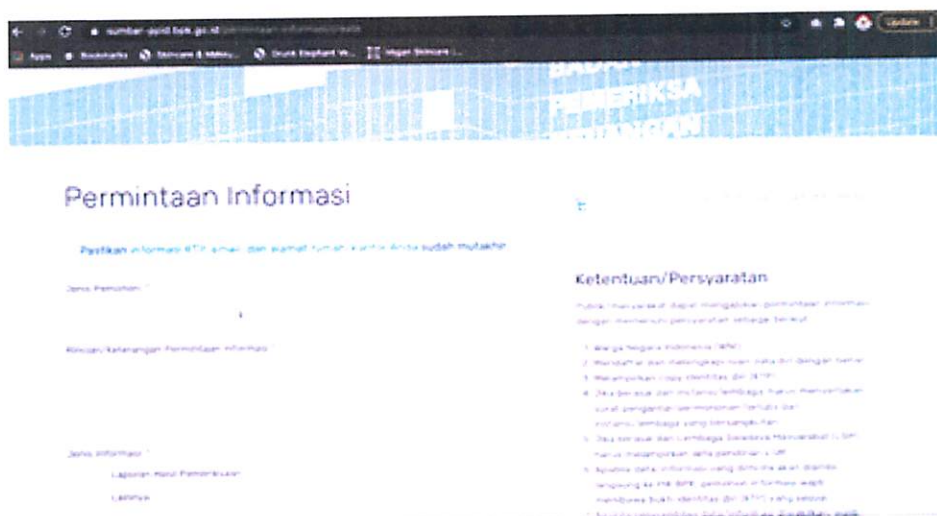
sumbar-ppid.bpk.go.id/permintaan-informasi/create

Apps Bookmarks Skincare & Makeu... Drunk Elephant W... Vegan Skincare L... Update

BADAN PEMERIKSA KEUANGAN

Permintaan Informasi

Pastikan informasi KTP, email, dan alamat rumah kantor Anda sudah mutakhir.

Jenis Pemohon *

Rincian/Keterangan Permintaan Informasi

Jenis Informasi *

Laporan Hasil Pemeriksaan

Lainnya

Ketentuan/Persyaratan

Publik/masyarakat dapat mengajukan permintaan informasi dengan memenuhi persyaratan sebagai berikut:

1. Warga Negara Indonesia (WNI)
2. Mendaftar dan melengkapi isian data diri dengan benar
3. Melampirkan copy identitas diri (KTP)
4. Jika berasal dari instansi/lembaga, harus melampirkan surat pengantar/permohonan tertulis dari instansi/lembaga yang bersangkutan
5. Jika berasal dari Lembaga Swadaya Masyarakat (LSM) harus melampirkan akta pendirian LSM
6. Apabila data informasi yang diminta akan diambil langsung ke PPID BPK, pemohon informasi wajib membawa bukti identitas diri (KTP) yang sesuai
7. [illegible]